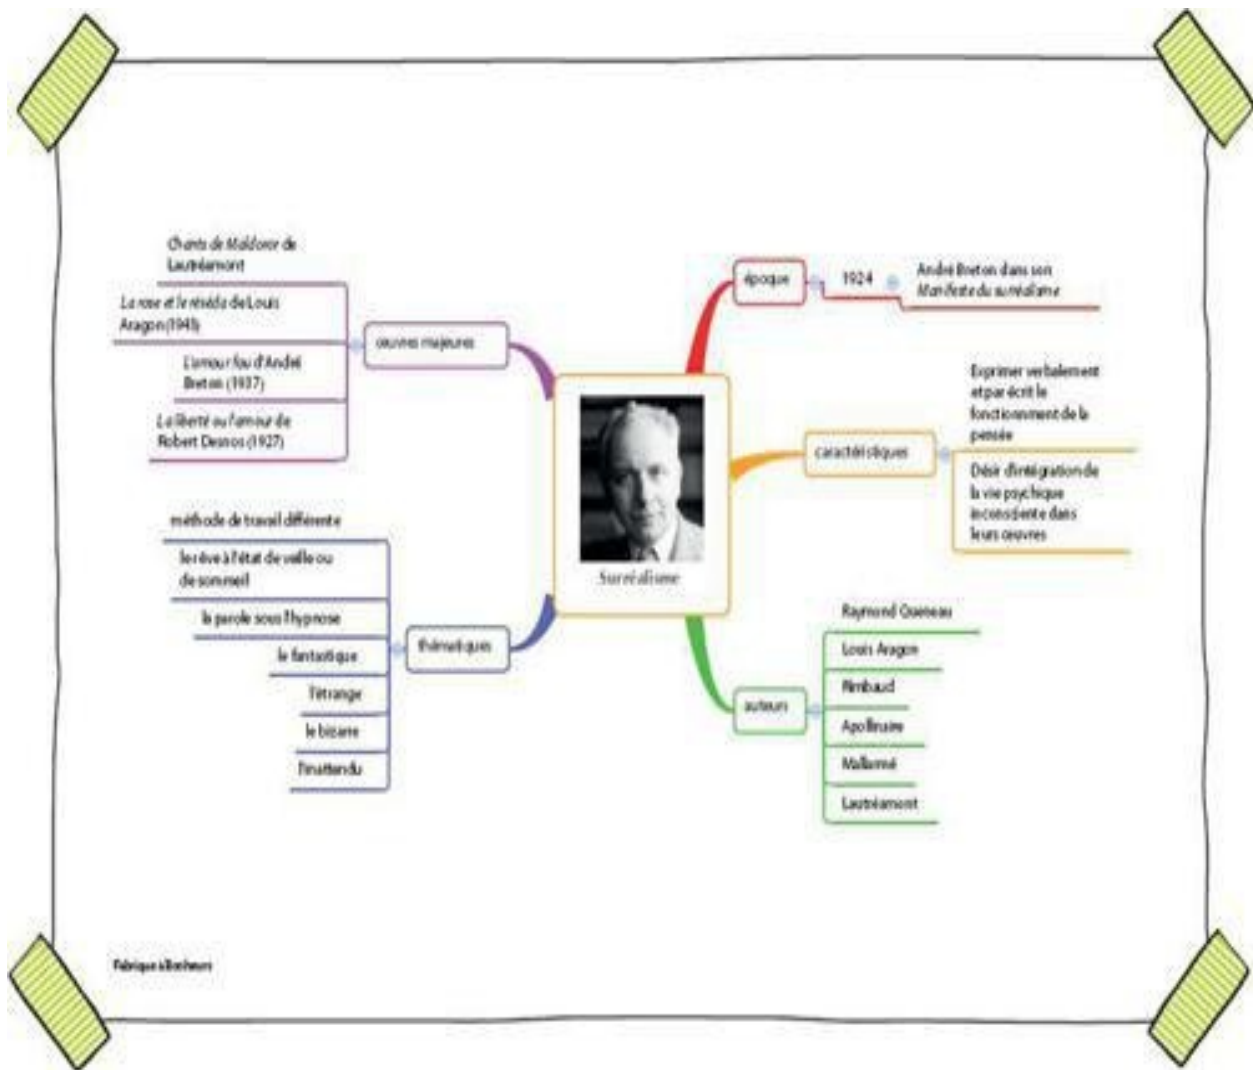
Surréalisme

époque

1924

André Breton dans son Manifeste du surréalisme

caractéristiques

Exprimer verbalement et par écrit le fonctionnement de la pensée

Désir d'intégration de la vie psychique inconsciente dans leurs oeuvres

auteurs

Raymond Queneau

Louis Aragon

Rimbaud

Apollinaire

Mallarmé

Lautréamont

oeuvres majeures

Chants de Maldoror de Lautréamont

La rose et le réséda de Louis Aragon (1943)

L'amour fou d'André Breton (1937)

La liberté ou l'amour de Robert Desnos (1927)

thématiques

méthode de travail différente

le rêve à l'état de veille ou de sommeil

la parole sous l'hypnose

le fantastique

l'étrange

le bizarre

l'inattendu

Fabrique à Brochures